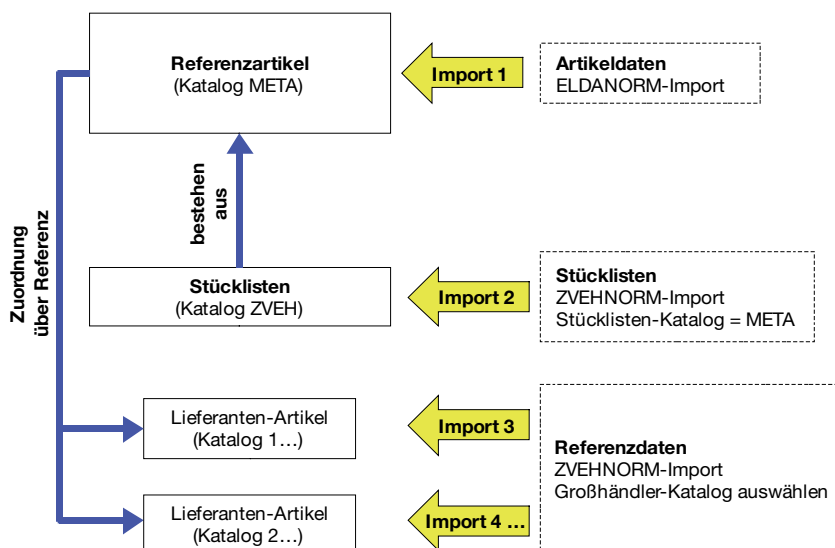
Referenzartikel
(Katalog META)

Import 1

Artikeldaten
ELDANORM-Import

bestehen aus

Zuordnung über Referenz

Stücklisten
(Katalog ZVEH)

Import 2

Stücklisten
ZVEHNORM-Import
Stücklisten-Katalog = META

Lieferanten-Artikel
(Katalog 1…)

Import 3

Referenzdaten
ZVEHNORM-Import
Großhändler-Katalog auswählen

Lieferanten-Artikel
(Katalog 2…)

Import 4 …